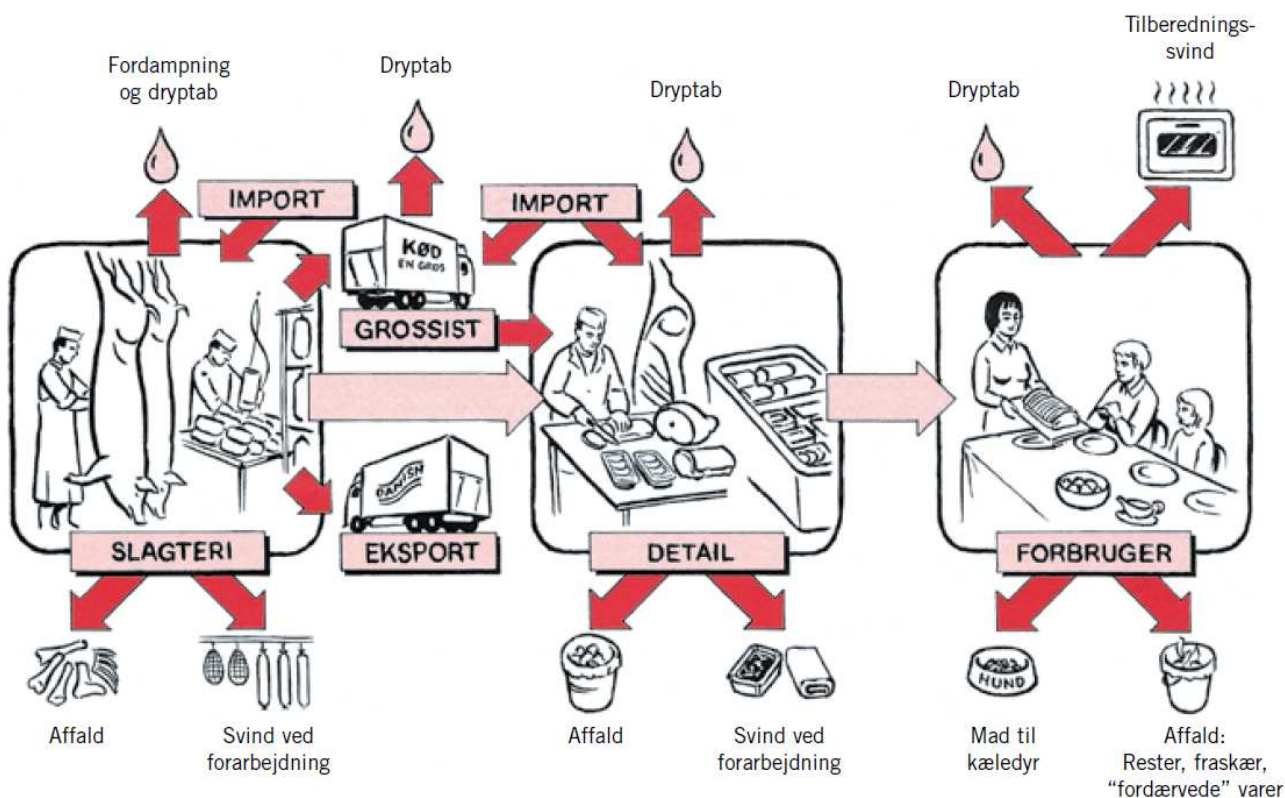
Fordampning og dryptab

Dryptab

Dryptab

Dryptab

Tilberednings-svind

IMPORT

KØD EN GROS

IMPORT

GROSSIST

DANISH

EKSPORT

SLAGTERI

DETAIL

FORBRUGER

HUND

Affald

Svind ved forarbejdning

Affald

Svind ved forarbejdning

Mad til kæledyr

Affald: Rester, fraskær, "fordærvede" varer